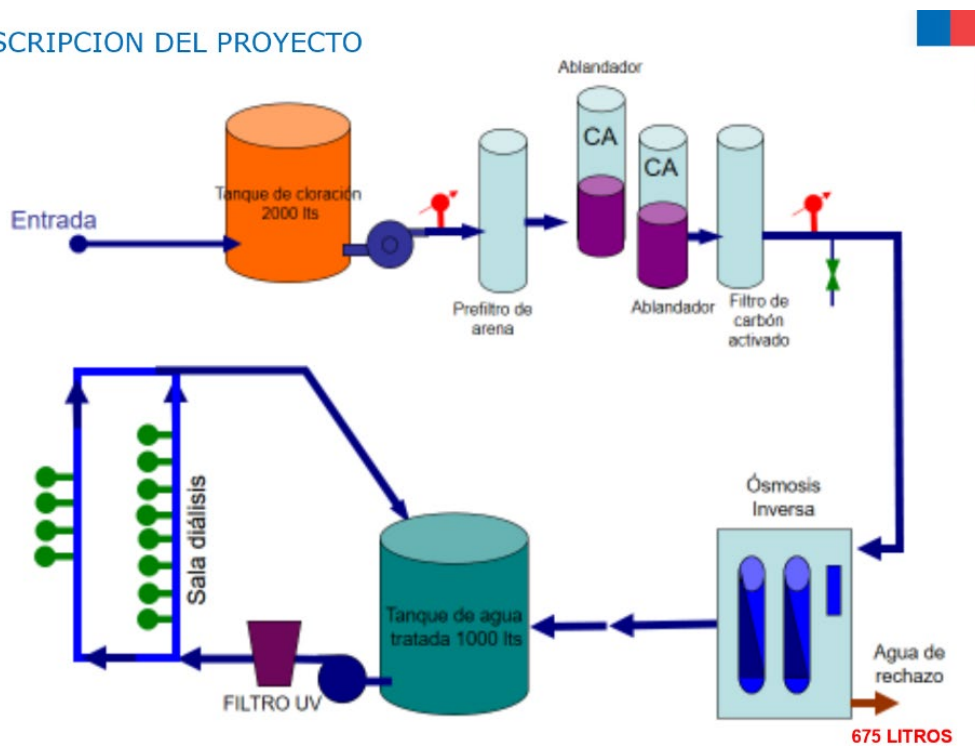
SCRIPCION DEL PROYECTO

Ablandador

CA

CA

Entrada

Tanque de cloración 2000 lts

Prefiltro de arena

Ablandador

Filtro de carbón activado

Sala diálisis

Ósmosis Inversa

Tanque de agua tratada 1000 lts

FILTRO UV

Agua de rechazo

675 LITROS